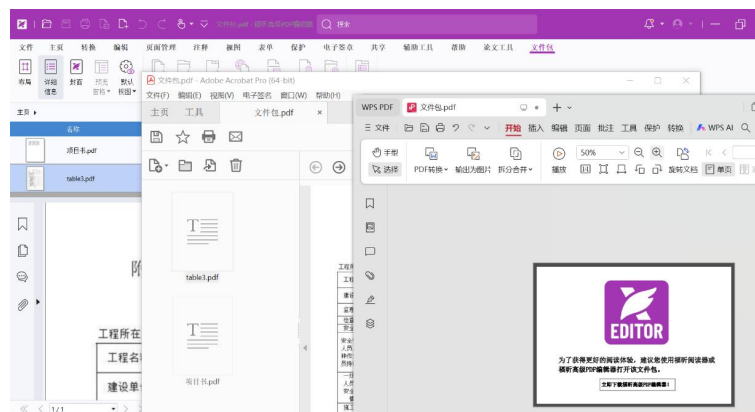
文件包.pdf - 福昕高级PDF编辑器 搜索

文件 主页 转换 编辑 页面管理 注释 视图 表单 保护 电子签章 共享 辅助工具 帮助 论文工具 文件包

布局 详细信息 封面 预览窗格 默认视图

主页

名称

项目书.pdf

table3.pdf

文件包.pdf - Adobe Acrobat Pro (64-bit)

文件(F) 编辑(E) 视图(V) 电子签名 窗口(W) 帮助(H)

主页 工具 文件包.pdf ×

table3.pdf

项目书.pdf

WPS PDF 文件包.pdf + 

三 文件 开始 插入 编辑 页面 批注 工具 保护 转换 WPS AI

手型 选择 PDF转换 输出为图片 拆分合并 播放 50% 旋转文档 单页

EDITOR

为了获得更好的阅读体验，建议您使用福昕阅读器或福昕高级PDF编辑器打开该文件包。

立即下载福昕高级PDF编辑器！

附

工程所在

工程名

建设单

1/1